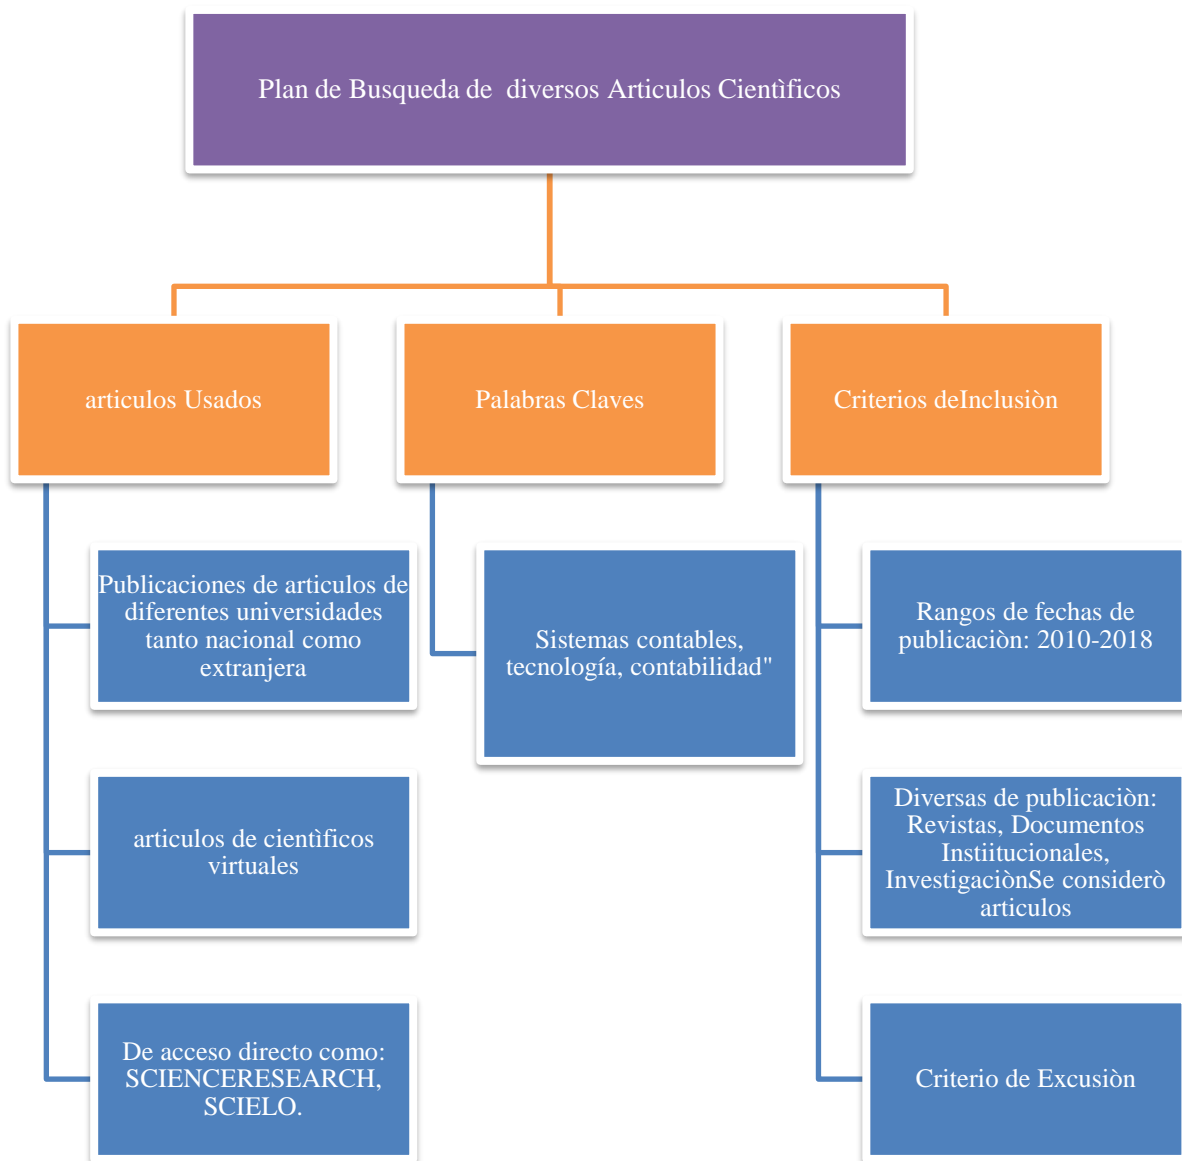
Plan de Busqueda de diversos Articulos Cientìficos

articulos Usados

Palabras Claves

Criterios deInclusiòn

Publicaciones de articulos de diferentes universidades tanto nacional como extranjera

articulos de cientìficos virtuales

De acceso directo como: SCIENCERESEARCH, SCIELO.

Sistemas contables, tecnología, contabilidad"

Rangos de fechas de publicaciòn: 2010-2018

Diversas de publicaciòn: Revistas, Documentos Instiitucionales, InvestigaciònSe considerò articulos

Criterio de Excusiòn